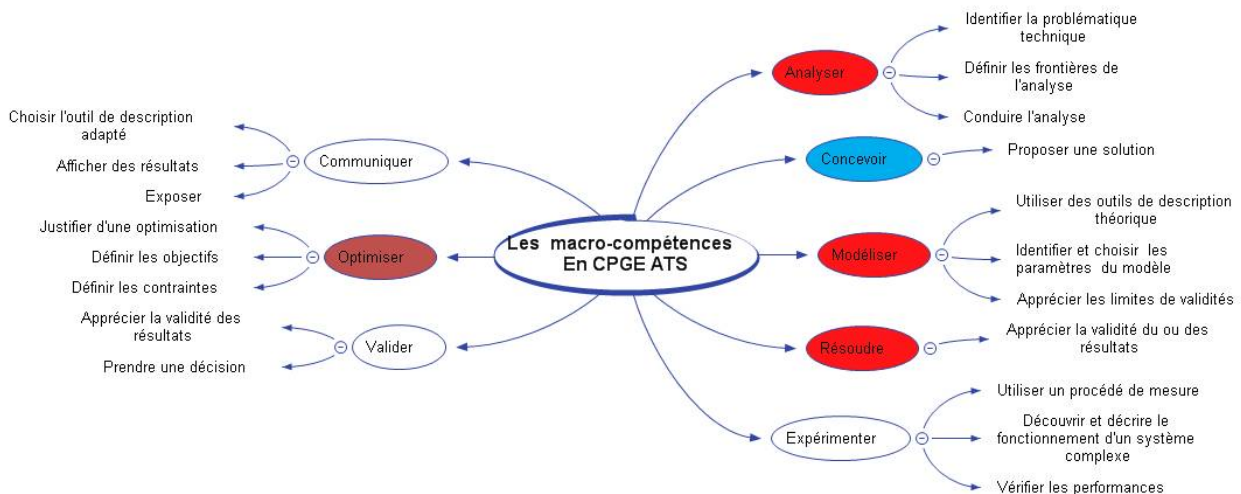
Les macro-compétences En CPGE ATS

Analyser
Identifier la problématique technique
Définir les frontières de l'analyse
Conduire l'analyse

Concevoir
Proposer une solution

Modéliser
Utiliser des outils de description théorique
Identifier et choisir les paramètres du modèle
Apprécier les limites de validités

Résoudre
Apprécier la validité du ou des résultats

Expérimenter
Utiliser un procédé de mesure
Découvrir et décrire le fonctionnement d'un système complexe
Vérifier les performances

Communiquer
Choisir l'outil de description adapté
Afficher des résultats
Exposer

Optimiser
Justifier d'une optimisation
Définir les objectifs
Définir les contraintes

Valider
Apprécier la validité des résultats
Prendre une décision